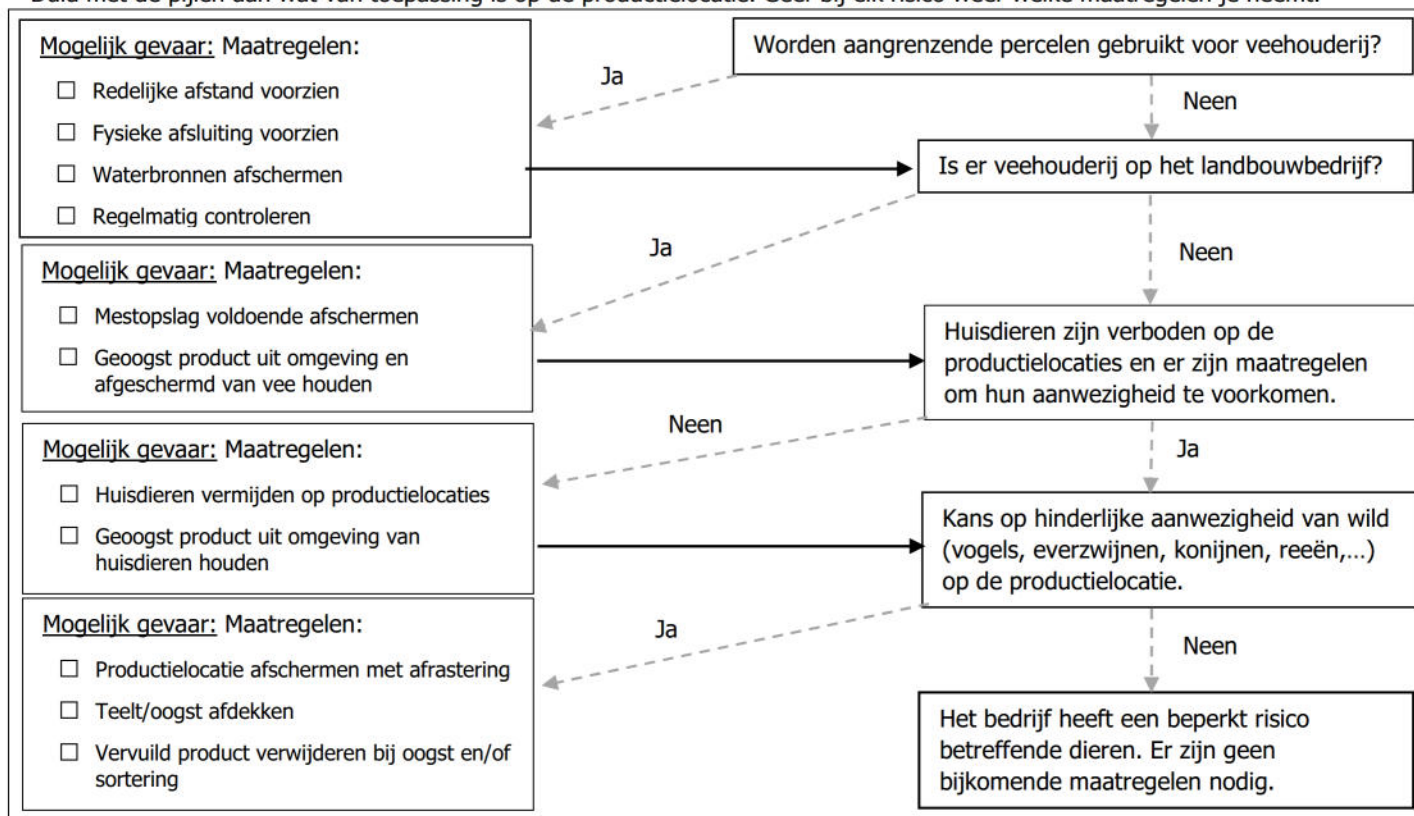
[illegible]

Mogelijk gevaar: Maatregelen:

☐ Redelijke afstand voorzien

☐ Fysieke afsluiting voorzien

☐ Waterbronnen afschermen

☐ Regelmatig controleren

Worden aangrenzende percelen gebruikt voor veehouderij?

Ja

Neen

Is er veehouderij op het landbouwbedrijf?

Ja

Neen

Mogelijk gevaar: Maatregelen:

☐ Mestopslag voldoende afschermen

☐ Geoogst product uit omgeving en afgeschermd van vee houden

Huisdieren zijn verboden op de productielocaties en er zijn maatregelen om hun aanwezigheid te voorkomen.

Neen

Ja

Mogelijk gevaar: Maatregelen:

☐ Huisdieren vermijden op productielocaties

☐ Geoogst product uit omgeving van huisdieren houden

Kans op hinderlijke aanwezigheid van wild (vogels, everzwijnen, konijnen, reeën,…) op de productielocatie.

Ja

Neen

Mogelijk gevaar: Maatregelen:

☐ Productielocatie afschermen met afrastering

☐ Teelt/oogst afdekken

☐ Vervuild product verwijderen bij oogst en/of sortering

Het bedrijf heeft een beperkt risico betreffende dieren. Er zijn geen bijkomende maatregelen nodig.